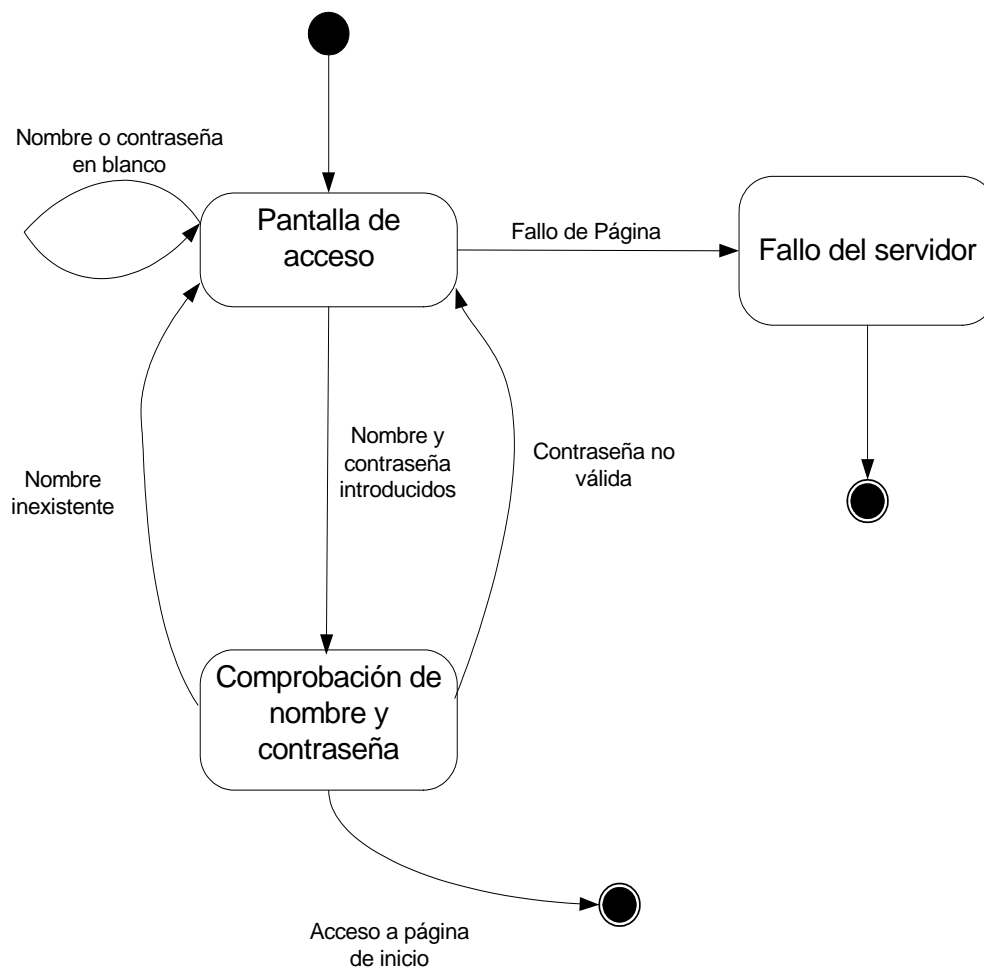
Nombre o contraseña en blanco

Pantalla de acceso

Fallo de Página

Fallo del servidor

Nombre y contraseña introducidos

Contraseña no válida

Nombre inexistente

Comprobación de nombre y contraseña

Acceso a página de inicio